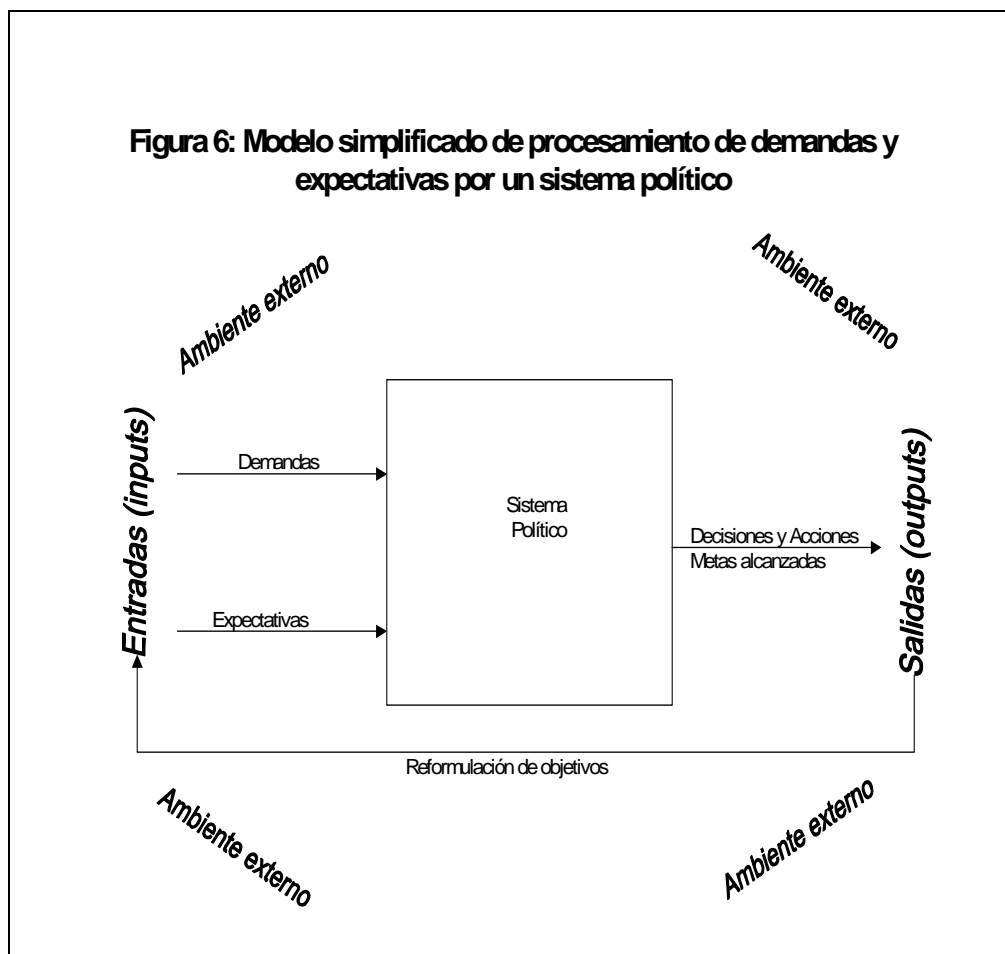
Figura 6: Modelo simplificado de procesamiento de demandas y expectativas por un sistema político

Ambiente externo

Ambiente externo

Entradas (inputs)

Demandas

Sistema Político

Decisiones y Acciones
Metas alcanzadas

Salidas (outputs)

Expectativas

Reformulación de objetivos

Ambiente externo

Ambiente externo